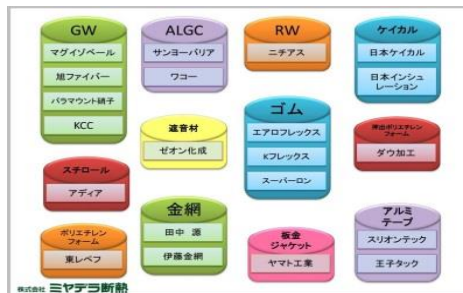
GW
マグイゾベール
旭ファイバー
パラマウント硝子
KCC

ALGC
サンヨーバリア
ワコー

RW
ニチアス

ケイカル
日本ケイカル
日本インシュレーション

遮音材
ゼオン化成

ゴム
エアロフレックス
Kフレックス
スーパーロン

押出ポリエチレンフォーム
ダウ加工

スチロール
アディア

金網
田中 源
伊藤金網

ポリエチレンフォーム
東レペフ

板金ジャケット
ヤマト工業

アルミテープ
スリオンテック
王子タック

株式会社 ミヤテラ断熱